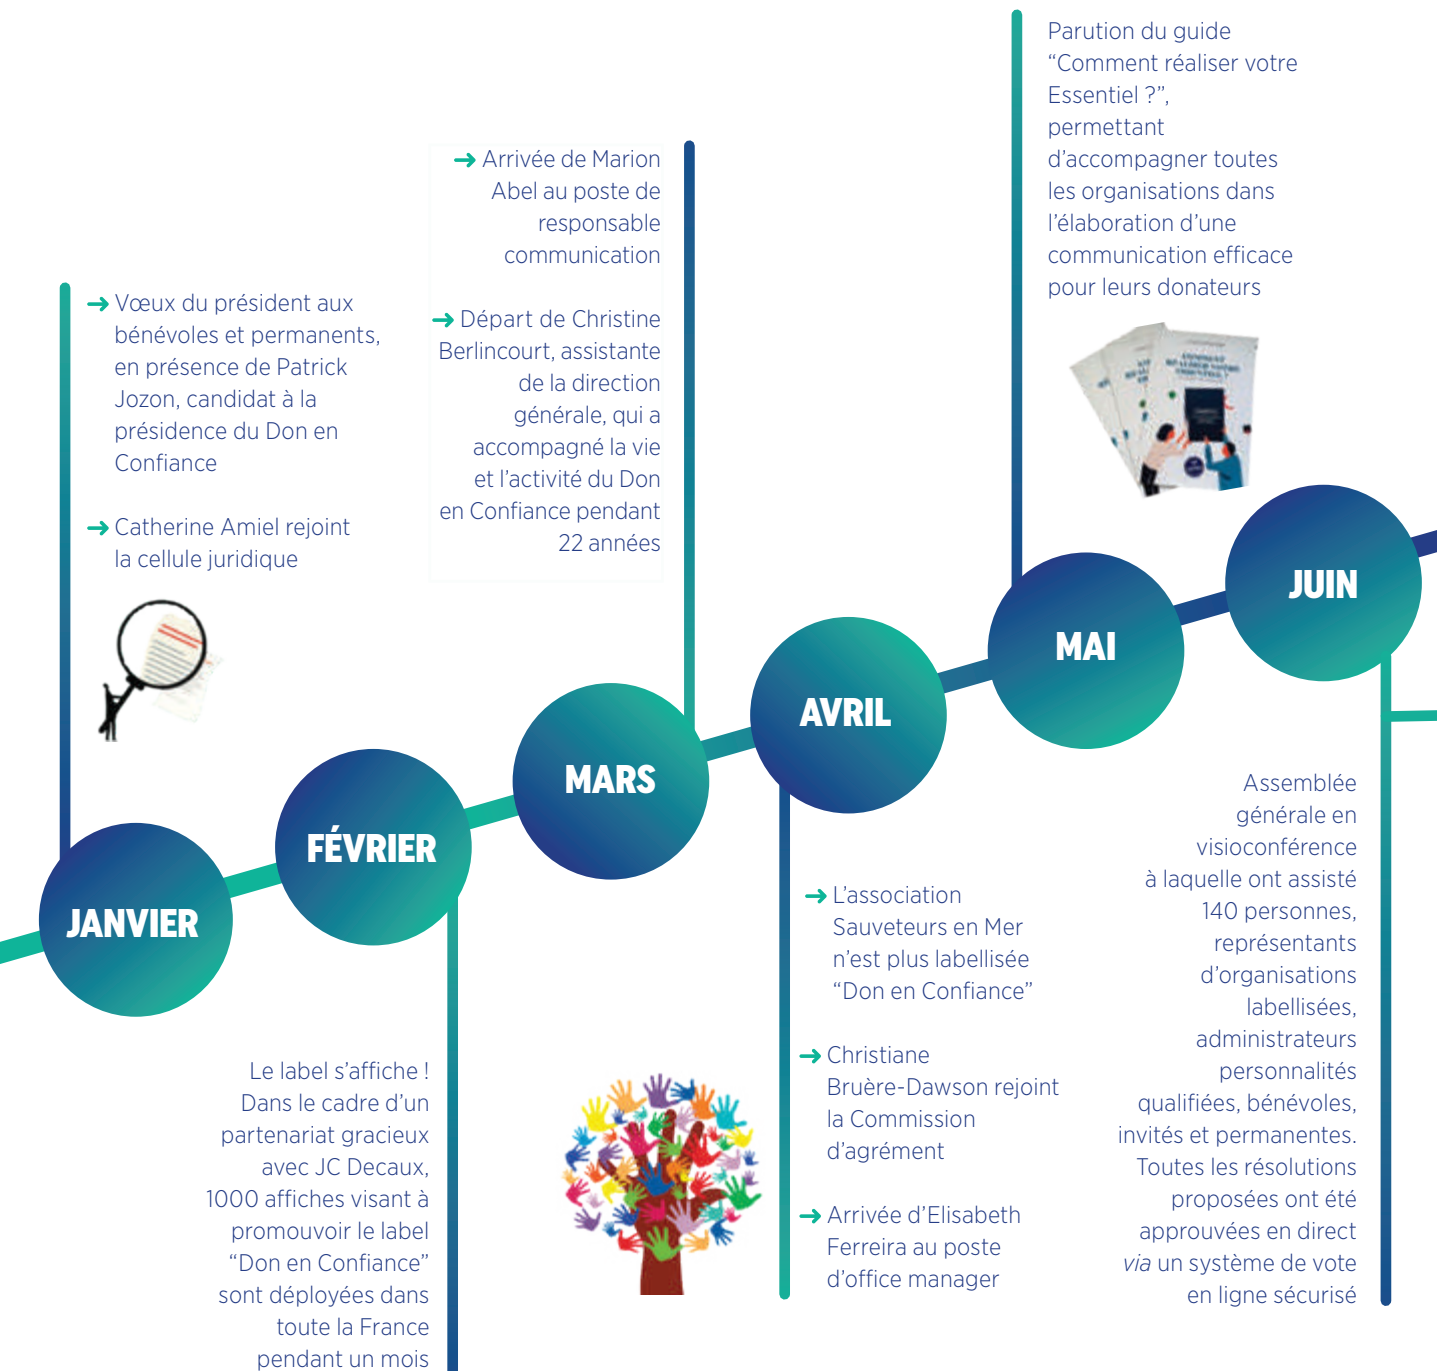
→ Vœux du président aux bénévoles et permanents, en présence de Patrick Jozon, candidat à la présidence du Don en Confiance

→ Catherine Amiel rejoint la cellule juridique

→ Arrivée de Marion Abel au poste de responsable communication

→ Départ de Christine Berlincourt, assistante de la direction générale, qui a accompagné la vie et l'activité du Don en Confiance pendant 22 années

Parution du guide "Comment réaliser votre Essentiel ?", permettant d'accompagner toutes les organisations dans l'élaboration d'une communication efficace pour leurs donateurs

JANVIER

FÉVRIER

MARS

AVRIL

MAI

JUIN

Le label s'affiche ! Dans le cadre d'un partenariat gracieux avec JC Decaux, 1000 affiches visant à promouvoir le label "Don en Confiance" sont déployées dans toute la France pendant un mois

→ L'association Sauveteurs en Mer n'est plus labellisée "Don en Confiance"

→ Christiane Bruère-Dawson rejoint la Commission d'agrément

→ Arrivée d'Elisabeth Ferreira au poste d'office manager

Assemblée générale en visioconférence à laquelle ont assisté 140 personnes, représentants d'organisations labellisées, administrateurs personnalités qualifiées, bénévoles, invités et permanentes. Toutes les résolutions proposées ont été approuvées en direct via un système de vote en ligne sécurisé